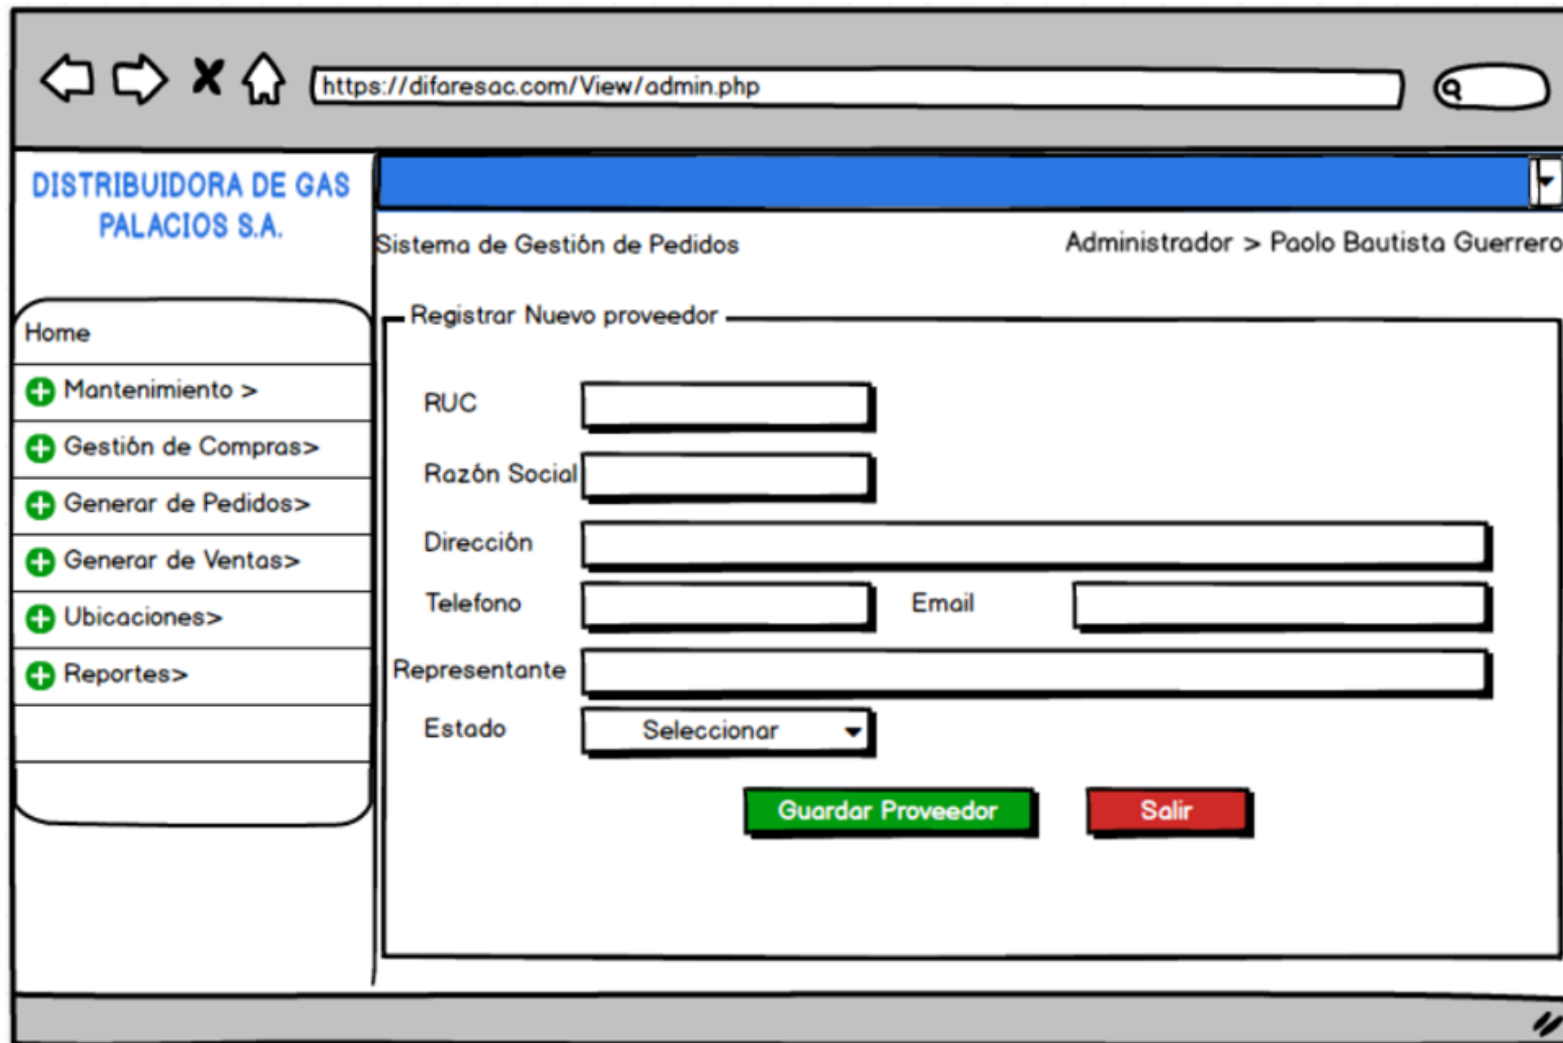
https://difaresac.com/View/admin.php

DISTRIBUIDORA DE GAS PALACIOS S.A.

Sistema de Gestión de Pedidos

Administrador > Paolo Bautista Guerrero

Home
Mantenimiento >
Gestión de Compras>
Generar de Pedidos>
Generar de Ventas>
Ubicaciones>
Reportes>

Registrar Nuevo proveedor

RUC
Razón Social
Dirección
Telefono
Email
Representante
Estado
Seleccionar

Guardar Proveedor
Salir